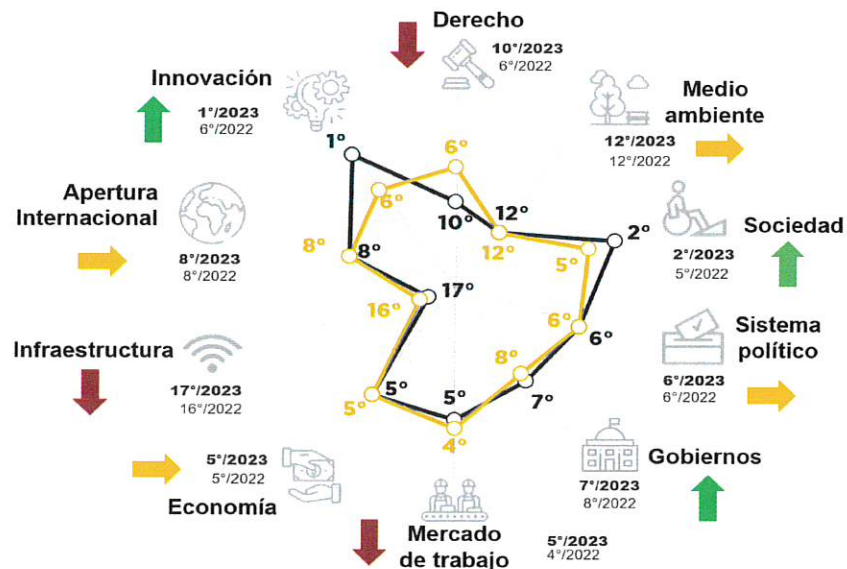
Derecho
10°/2023
6°/2022

Innovación
1°/2023
6°/2022

Medio ambiente
12°/2023
12°/2022

Apertura Internacional
8°/2023
8°/2022

Sociedad
2°/2023
5°/2022

Infraestructura
17°/2023
16°/2022

Sistema político
6°/2023
6°/2022

Gobiernos
7°/2023
8°/2022

Economía
5°/2023
5°/2022

Mercado de trabajo
5°/2023
4°/2022

1°
6°
6°
10°
12°
12°
2°
8°
8°
5°
17°
16°
6°
6°
8°
5°
5°
5°
7°
4°